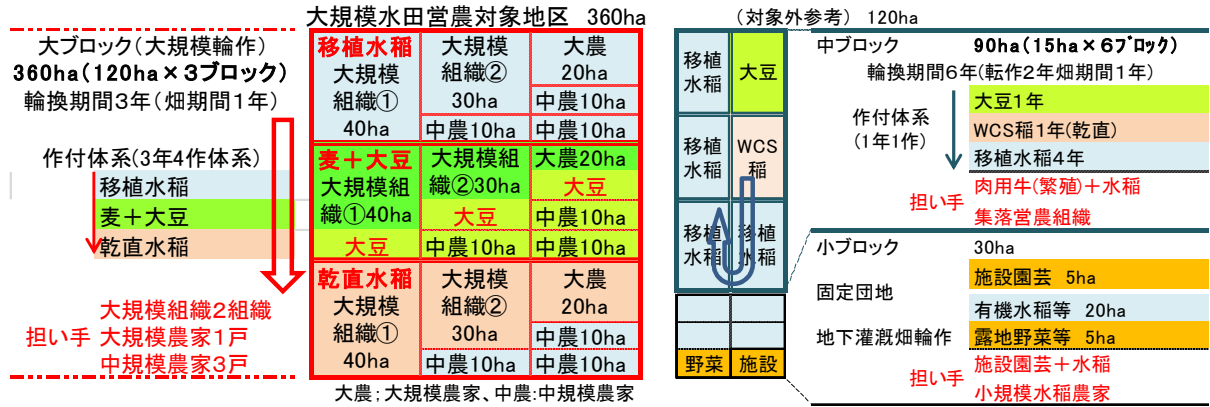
大規模水田営農対象地区　360ha

大ブロック（大規模輪作）
360ha（120ha×3ブロック）
輪換期間3年（畑期間1年）

作付体系(3年4作体系)
移植水稲
麦＋大豆
乾直水稲

担い手　大規模組織2組織
大規模農家1戸
中規模農家3戸

| 移植水稲 大規模組織① 40ha | 大規模組織② 30ha | 大農 20ha |
|---|---|---|
| | | 中農10ha |
| | 中農10ha | 中農10ha |
| 麦＋大豆 大規模組織①40ha | 大規模組織②30ha | 大農20ha 大豆 |
| | 大豆 | 中農10ha |
| 大豆 | 中農10ha | 中農10ha |
| 乾直水稲 大規模組織① 40ha | 大規模組織② 30ha | 大農 20ha |
| | | 中農10ha |
| | 中農10ha | 中農10ha |

大農；大規模農家、中農:中規模農家

（対象外参考）120ha

移植水稲　大豆
移植水稲　WCS稲
移植水稲　移植水稲
野菜　施設

中ブロック　90ha（15ha×6ブロック）
輪換期間6年（転作2年畑期間1年）
作付体系
（1年1作）
大豆1年
WCS稲1年(乾直)
移植水稲4年
担い手　肉用牛(繁殖)＋水稲
集落営農組織

小ブロック　30ha
固定団地
施設園芸　5ha
有機水稲等　20ha
地下灌漑畑輪作
露地野菜等　5ha
担い手　施設園芸＋水稲
小規模水稲農家